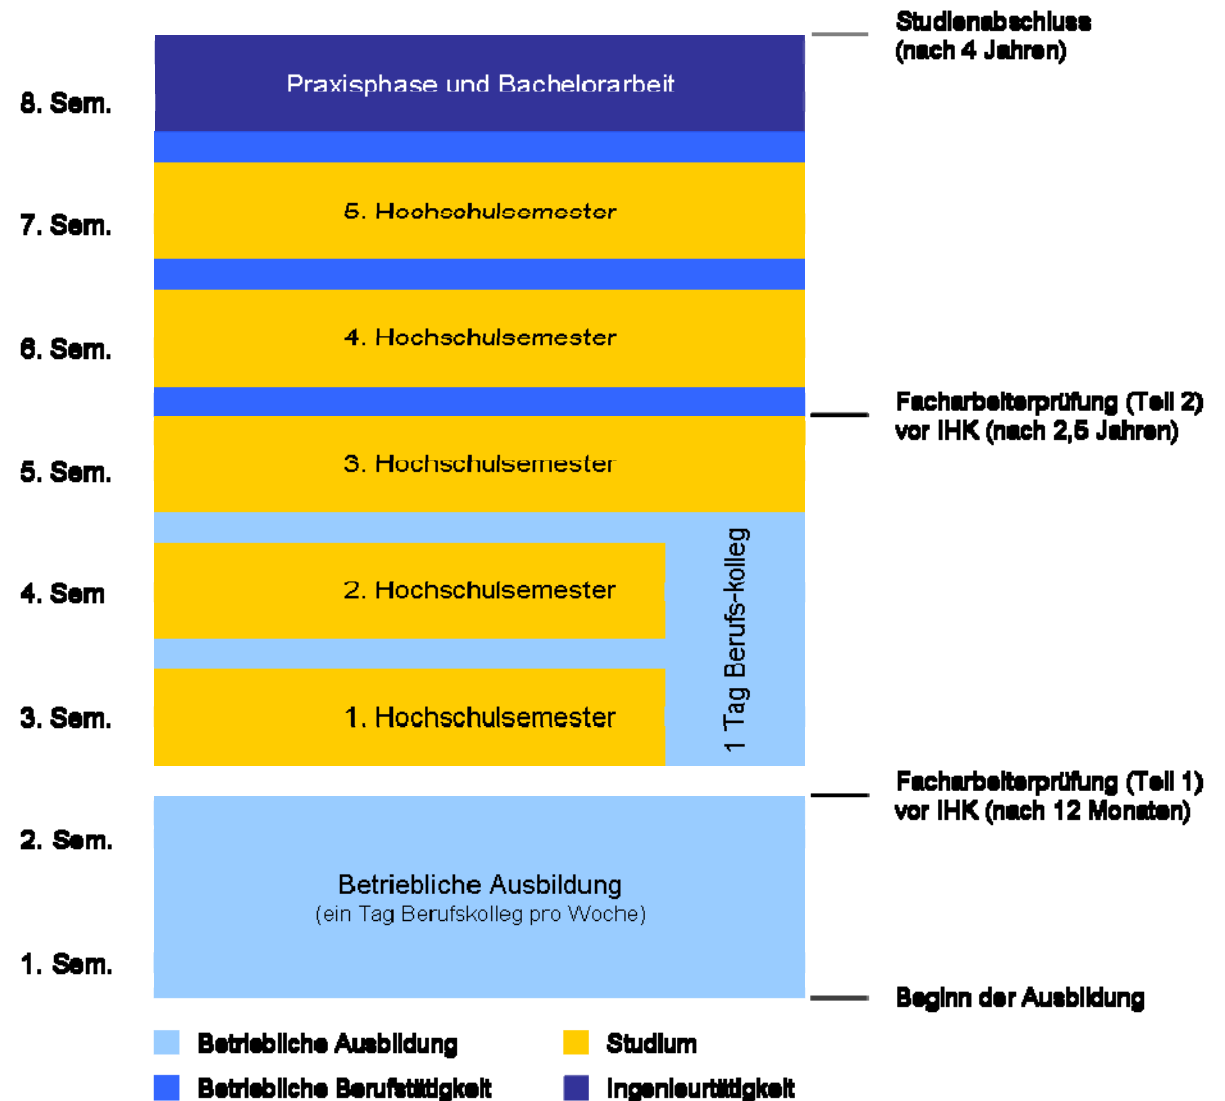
Studienabschluss (nach 4 Jahren)

8. Sem.

Praxisphase und Bachelorarbeit

7. Sem.

5. Hochschulsemester

6. Sem.

4. Hochschulsemester

Facharbeiterprüfung (Teil 2) vor IHK (nach 2,5 Jahren)

5. Sem.

3. Hochschulsemester

4. Sem

2. Hochschulsemester

1 Tag Berufs-kolleg

3. Sem.

1. Hochschulsemester

Facharbeiterprüfung (Teil 1) vor IHK (nach 12 Monaten)

2. Sem.

Betriebliche Ausbildung
(ein Tag Berufskolleg pro Woche)

1. Sem.

Beginn der Ausbildung

Betriebliche Ausbildung

Studium

Betriebliche Berufstätigkeit

Ingenieurtätigkeit